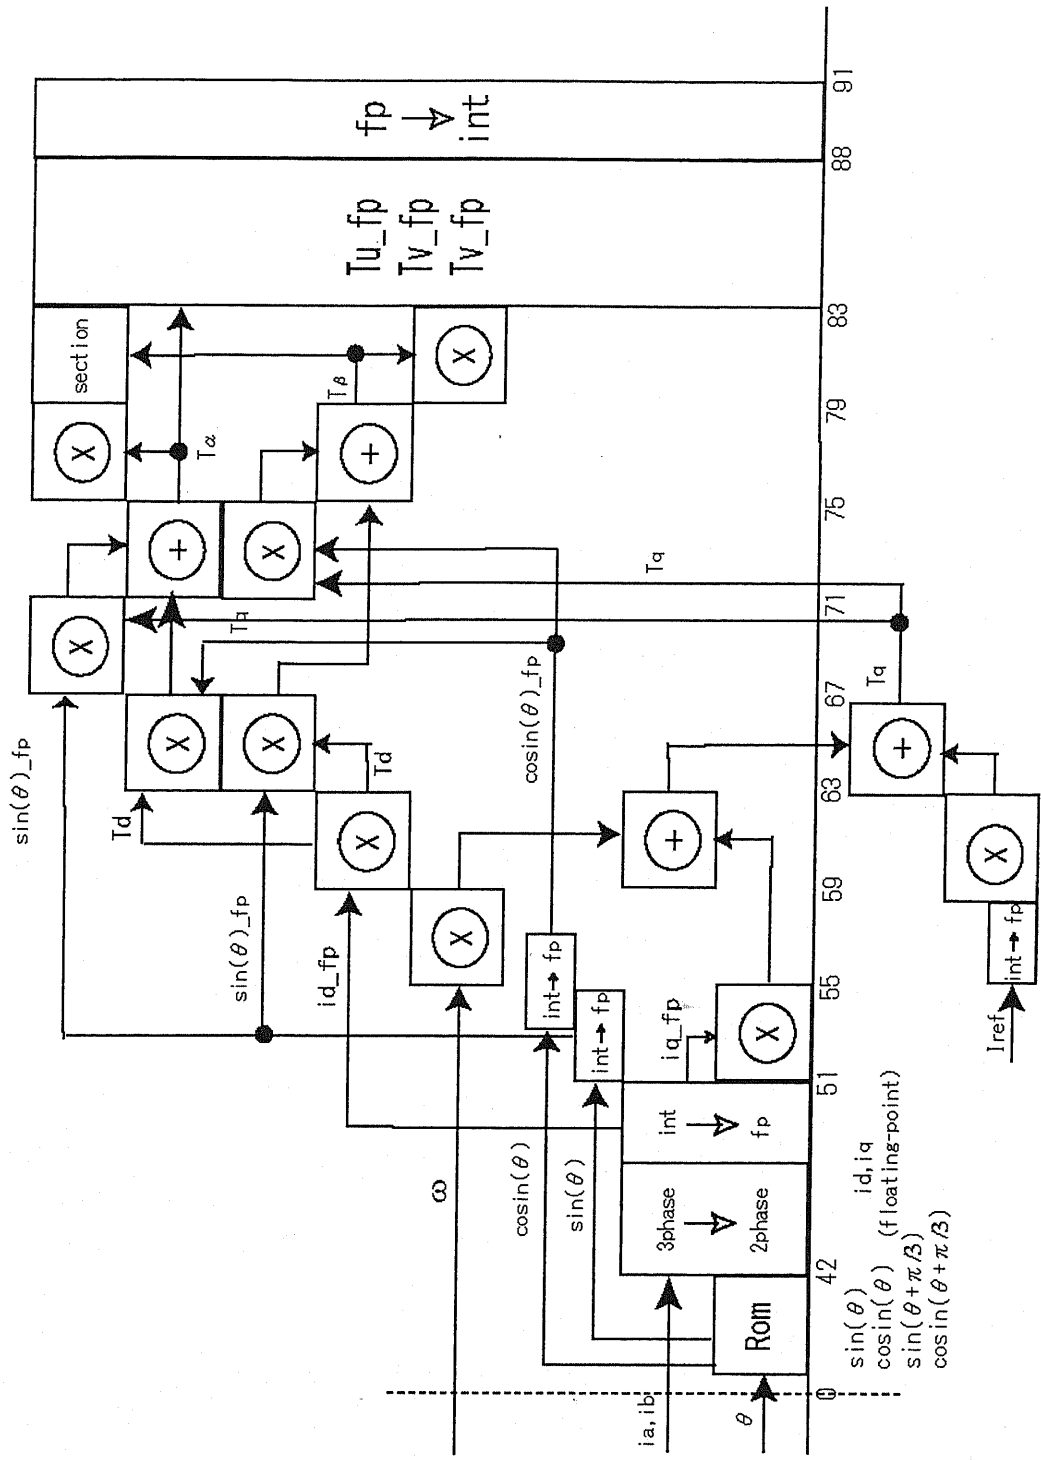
fp → int

Tu_fp
Tv_fp
Tv_fp

section

X

X

+

Tα

Tβ

+

X

X

+

X

Tq

Tq

sin(θ)_fp

cosin(θ)_fp

X

X

Td

Td

X

+

Tq

+

X

sin(θ)_fp

id_fp

X

int→fp

int→fp

iq_fp

X

int→fp

Iref

ω

cosin(θ)

sin(θ)

int → fp

3phase → 2phase

id,iq (floating-point)

Rom

sin(θ)
cosin(θ)
sin(θ+π/3)
cosin(θ+π/3)

ia,ib

θ

0

42

51

55

59

63

67

71

75

79

83

88

91